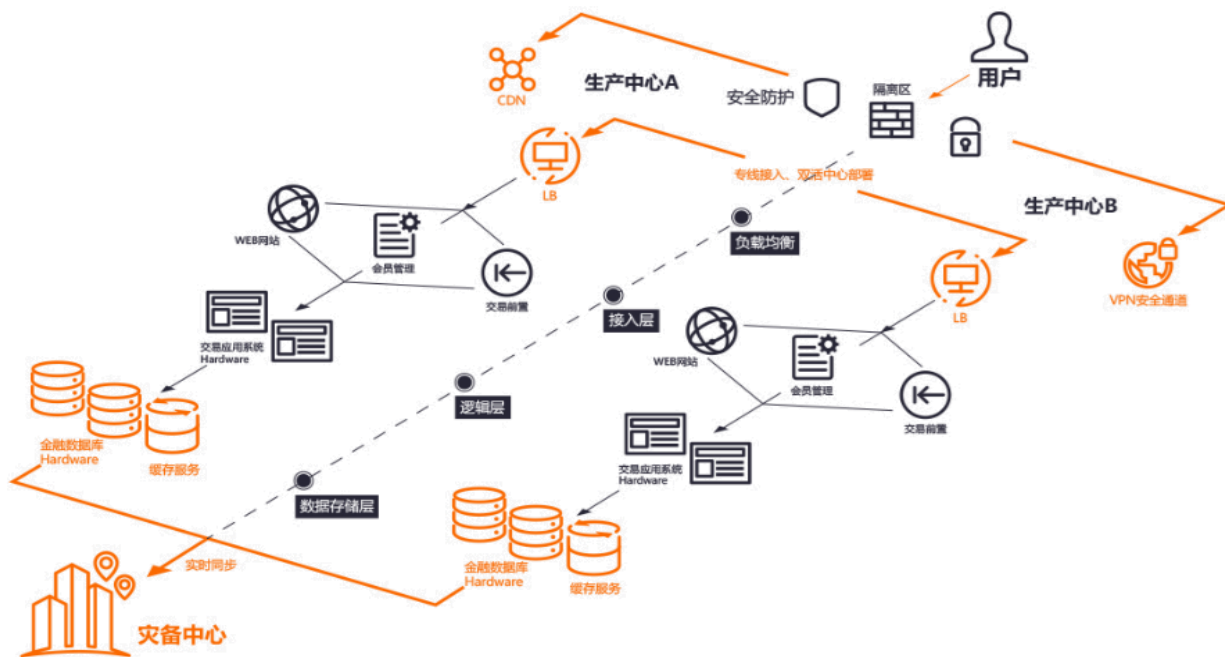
CDN

生产中心A

安全防护

隔离区

用户

LB

专线接入、双活中心部署

WEB网站

会员管理

交易前置

负载均衡

生产中心B

VPN安全通道

LB

交易应用系统
Hardware

接入层

WEB网站

会员管理

交易前置

金融数据库
Hardware

缓存服务

逻辑层

交易应用系统
Hardware

数据存储层

金融数据库
Hardware

缓存服务

实时同步

灾备中心